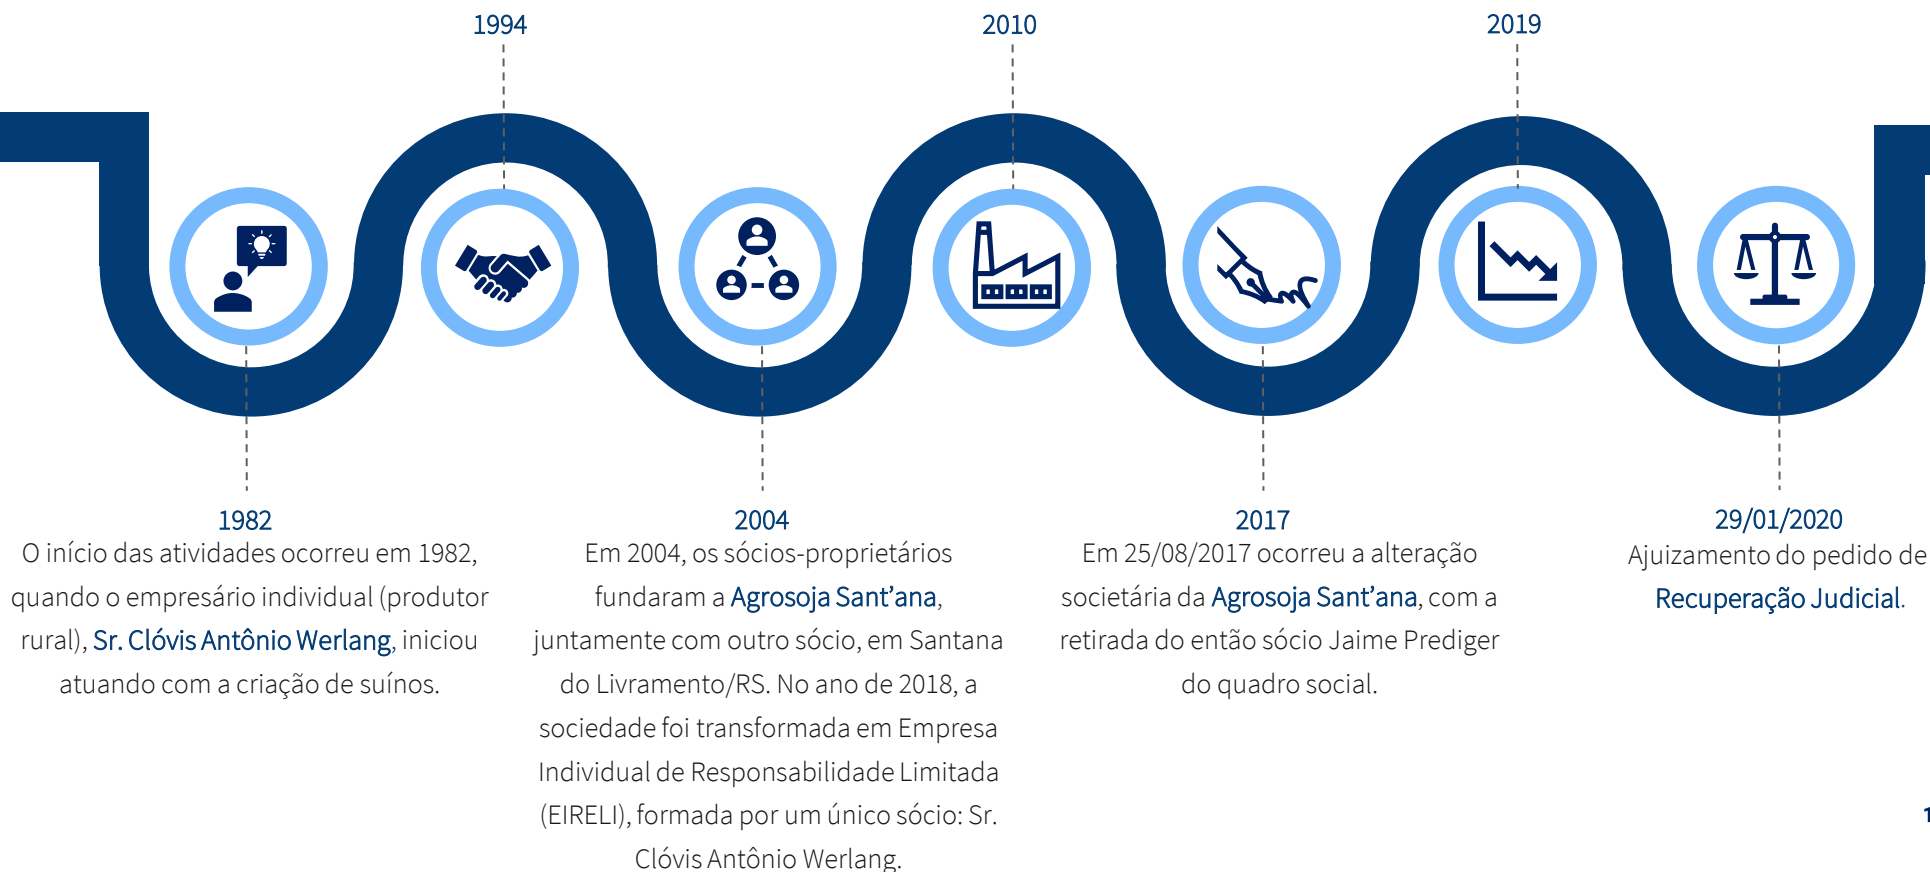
1994

2010

2019

1982
O início das atividades ocorreu em 1982, quando o empresário individual (produtor rural), Sr. Clóvis Antônio Werlang, iniciou atuando com a criação de suínos.

2004
Em 2004, os sócios-proprietários fundaram a Agrosoja Sant'ana, juntamente com outro sócio, em Santana do Livramento/RS. No ano de 2018, a sociedade foi transformada em Empresa Individual de Responsabilidade Limitada (EIRELI), formada por um único sócio: Sr. Clóvis Antônio Werlang.

2017
Em 25/08/2017 ocorreu a alteração societária da Agrosoja Sant'ana, com a retirada do então sócio Jaime Prediger do quadro social.

29/01/2020
Ajuizamento do pedido de Recuperação Judicial.

1